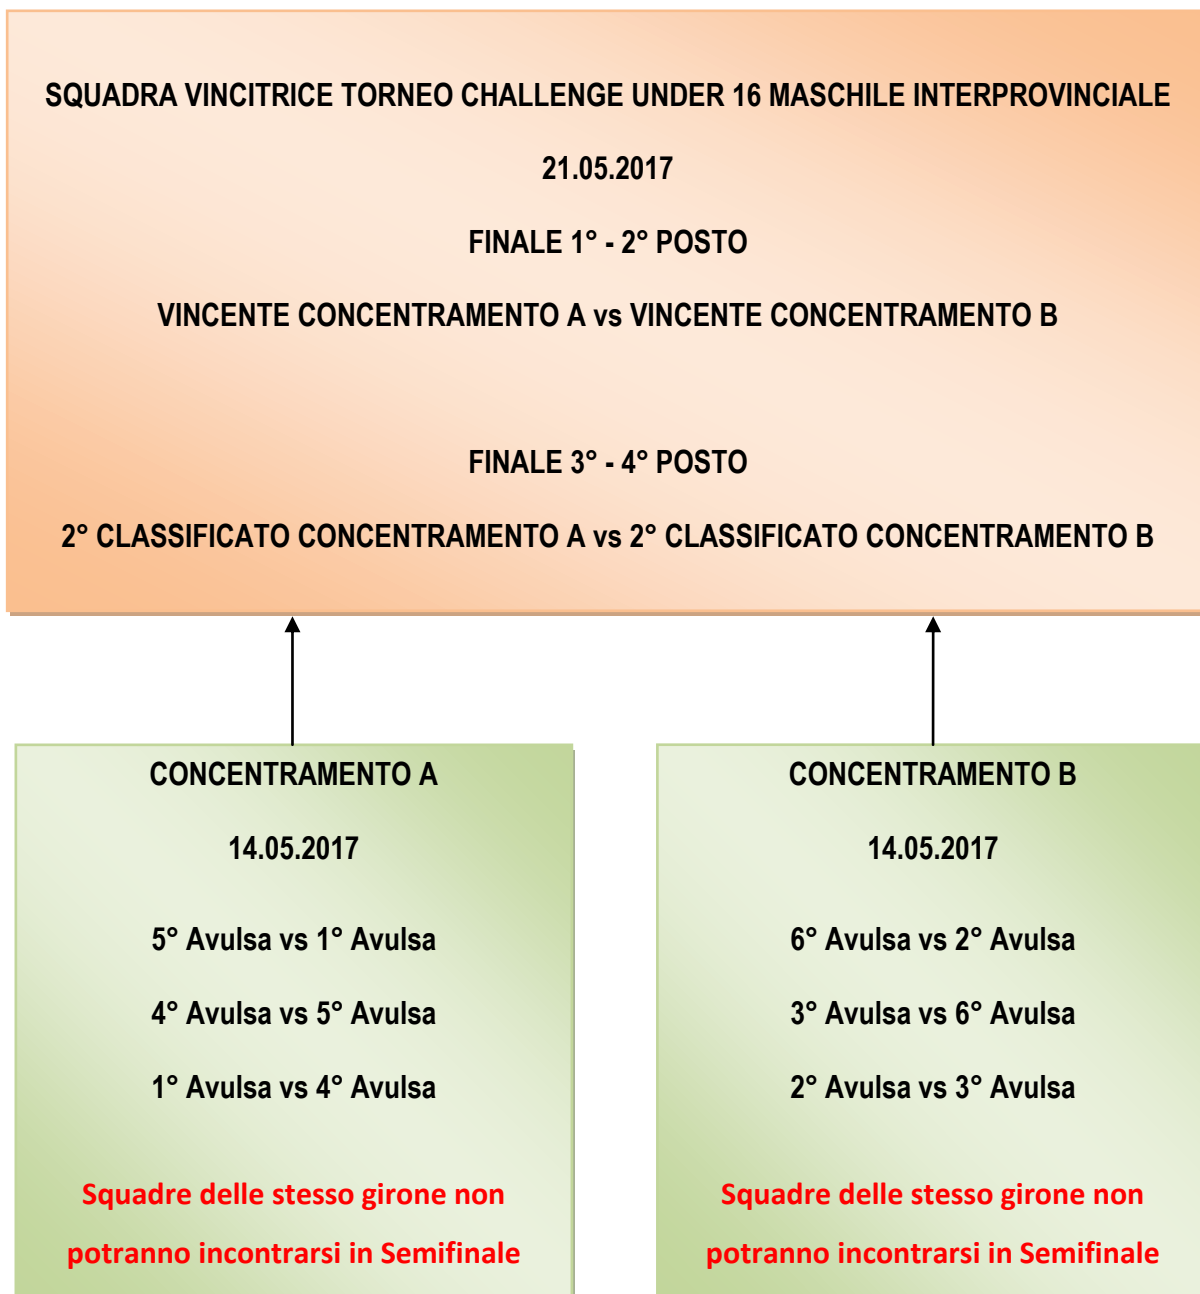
SQUADRA VINCITRICE TORNEO CHALLENGE UNDER 16 MASCHILE INTERPROVINCIALE

21.05.2017

FINALE 1° - 2° POSTO

VINCENTE CONCENTRAMENTO A vs VINCENTE CONCENTRAMENTO B

FINALE 3° - 4° POSTO

2° CLASSIFICATO CONCENTRAMENTO A vs 2° CLASSIFICATO CONCENTRAMENTO B

CONCENTRAMENTO A

14.05.2017

5° Avulsa vs 1° Avulsa

4° Avulsa vs 5° Avulsa

1° Avulsa vs 4° Avulsa

Squadre delle stesso girone non potranno incontrarsi in Semifinale

CONCENTRAMENTO B

14.05.2017

6° Avulsa vs 2° Avulsa

3° Avulsa vs 6° Avulsa

2° Avulsa vs 3° Avulsa

Squadre delle stesso girone non potranno incontrarsi in Semifinale